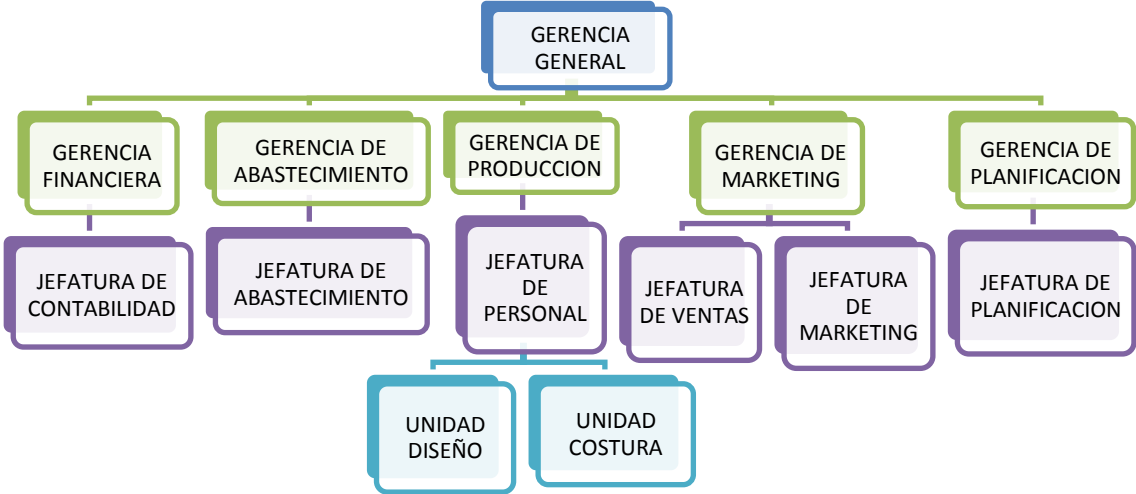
GERENCIA GENERAL

GERENCIA FINANCIERA

GERENCIA DE ABASTECIMIENTO

GERENCIA DE PRODUCCION

GERENCIA DE MARKETING

GERENCIA DE PLANIFICACION

JEFATURA DE CONTABILIDAD

JEFATURA DE ABASTECIMIENTO

JEFATURA DE PERSONAL

JEFATURA DE VENTAS

JEFATURA DE MARKETING

JEFATURA DE PLANIFICACION

UNIDAD DISEÑO

UNIDAD COSTURA